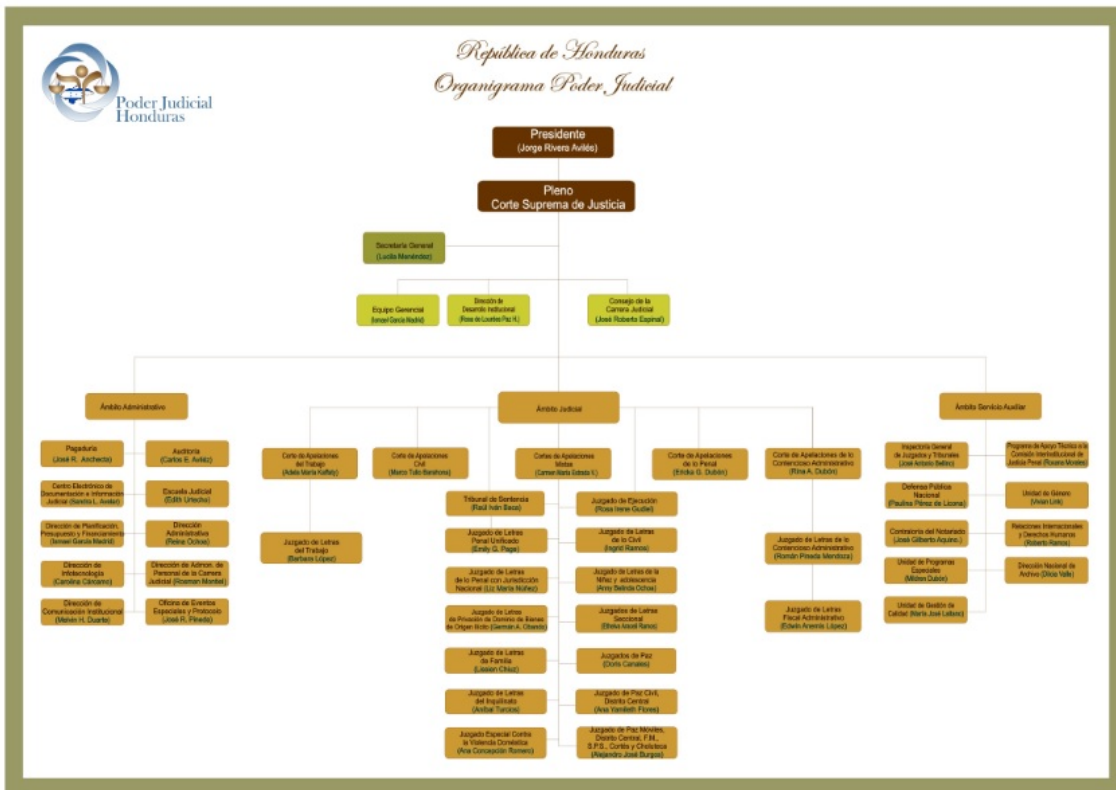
Poder Judicial Honduras

República de Honduras
Organigrama Poder Judicial

Presidente
(Jorge Rivera Avilés)

Pleno
Corte Suprema de Justicia

Secretaría General
(Lucila Menéndez)

Equipo Gerencial
(Ismael García Madrid)

Dirección de Desarrollo Institucional
(Rosa de Lourdes Paz H.)

Consejo de la Carrera Judicial
(José Roberto Espinal)

Ámbito Administrativo

Pagaduría
(José R. Ancheta)

Auditoría
(Carlos E. Avilez)

Centro Electrónico de Documentación e Información Judicial (Sandra L. Avila)

Escuela Judicial
(Edith Urtecho)

Dirección de Planificación, Presupuesto y Financiamiento
(Ismael García Madrid)

Dirección Administrativa
(Reina Ochoa)

Dirección de Infotecnología
(Carolina Cáceres)

Dirección de Admón. de Personal de la Carrera Judicial (Rosman Montiel)

Dirección de Comunicación Institucional
(Melvin H. Duarte)

Oficina de Eventos Especiales y Protocolo
(José R. Pineda)

Ámbito Judicial

Corte de Apelaciones del Trabajo
(Adela María Kaffaty)

Juzgado de Letras del Trabajo
(Barbara López)

Corte de Apelaciones Civil
(Mario Tulio Bendhona)

Cortes de Apelaciones Mixtas
(Carmen María Estrada V.)

Tribunal de Sentencia
(Raúl Iván Baca)

Juzgado de Ejecución
(Rosa Irene Godoy)

Juzgado de Letras Penal Unificado
(Emily G. Paga)

Juzgado de Letras de lo Civil
(Ingrid Ramos)

Juzgado de Letras de lo Penal con Jurisdicción Nacional (Liz María Núñez)

Juzgado de Letras de la Niñez y adolescencia
(Amy Belinda Ochoa)

Juzgado de Letras de Privación de Dominio de Bienes de Origen Ilícito (German A. Oseda)

Juzgados de Letras Seccional
(Elvira Anabel Ramos)

Juzgado de Letras de Familia
(Lissien Chiuz)

Juzgados de Paz
(Doris Canales)

Juzgado de Letras del Inquilinato
(Aníbal Turcios)

Juzgado de Paz Civil, Distrito Central
(Ana Yamileth Flores)

Juzgado Especial Contra la Violencia Doméstica
(Ana Concepción Romero)

Juzgado de Paz Móviles, Distrito Central, F.M., S.P.S., Cortés y Choluteca
(Alejandro José Burgos)

Corte de Apelaciones de lo Penal
(Ericka G. Dubón)

Corte de Apelaciones de lo Contencioso Administrativo
(Rina A. Dubón)

Juzgado de Letras de lo Contencioso Administrativo
(Román Pineda Mendoza)

Juzgado de Letras Fiscal Administrativo
(Edwin Arsenia López)

Ámbito Servicio Auxiliar

Inspectoría General de Juzgados y Tribunales
(José Antonio Bellino)

Programa de Apoyo Técnico a la Comisión Interinstitucional de Justicia Penal (Rosario Morales)

Defensa Pública Nacional
(Paulina Pérez de Licona)

Unidad de Género
(Vivian Lois)

Contraloría del Notariado
(José Gilberto Aquino)

Relaciones Internacionales y Derechos Humanos
(Roberto Ramos)

Unidad de Programas Especiales
(Mildres Dubón)

Dirección Nacional de Archivo (Dilcia Valle)

Unidad de Gestión de Calidad (María José Lobo)